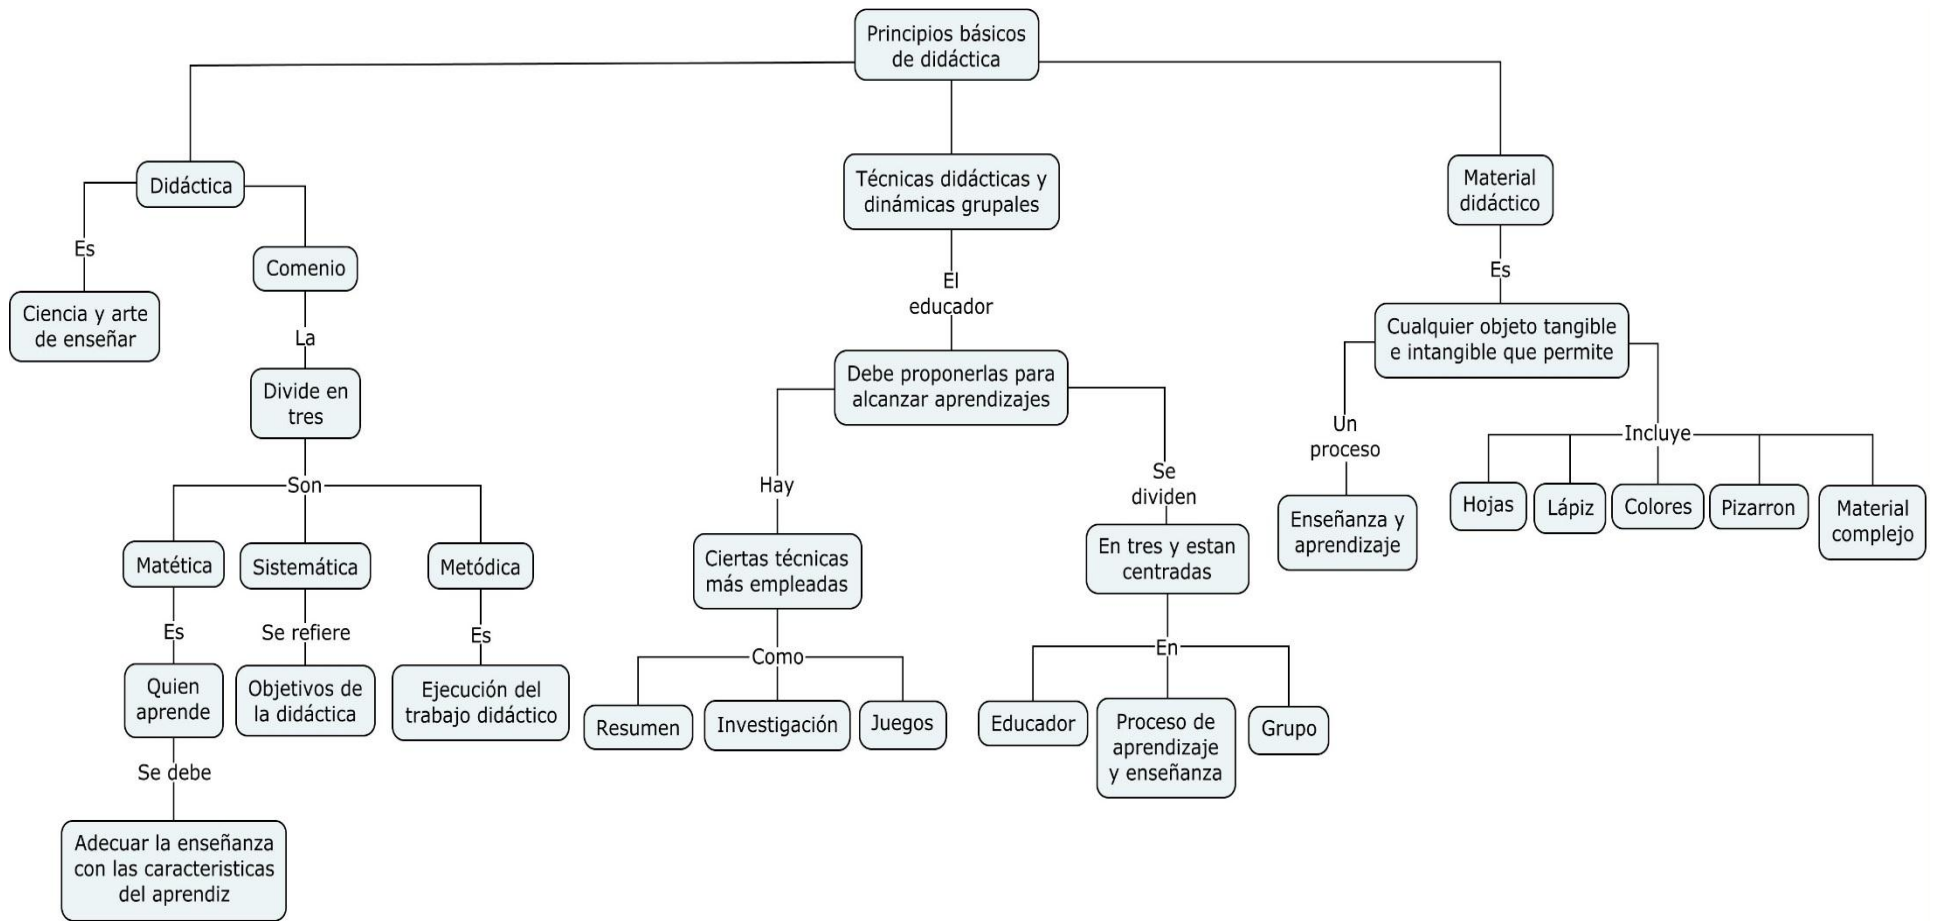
Principios básicos de didáctica

Didáctica

Es

Ciencia y arte de enseñar

Comenio

La

Divide en tres

Son

Matética

Es

Quien aprende

Se debe

Adecuar la enseñanza con las caracteristicas del aprendiz

Sistemática

Se refiere

Objetivos de la didáctica

Metódica

Es

Ejecución del trabajo didáctico

Técnicas didácticas y dinámicas grupales

El educador

Debe proponerlas para alcanzar aprendizajes

Hay

Ciertas técnicas más empleadas

Como

Resumen

Investigación

Juegos

Se dividen

En tres y estan centradas

En

Educador

Proceso de aprendizaje y enseñanza

Grupo

Material didáctico

Es

Cualquier objeto tangible e intangible que permite

Un proceso

Enseñanza y aprendizaje

Incluye

Hojas

Lápiz

Colores

Pizarron

Material complejo